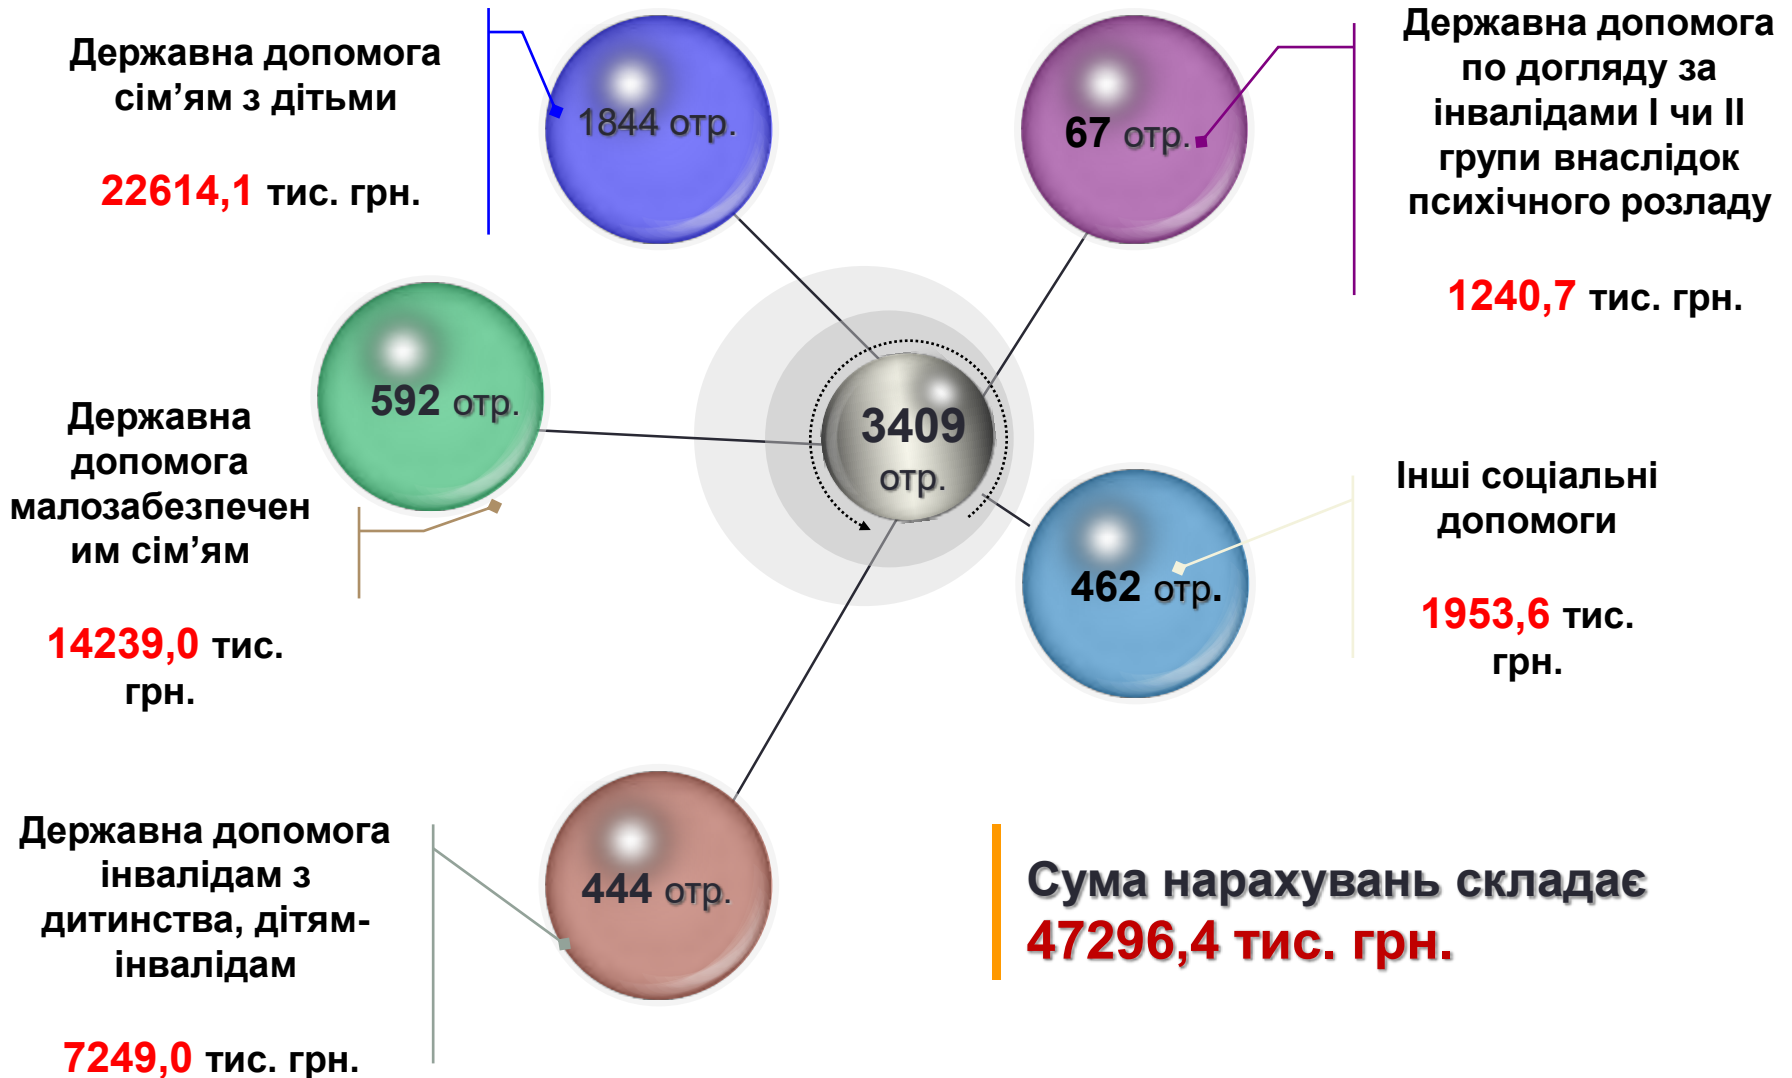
Державна допомога сім’ям з дітьми

22614,1 тис. грн.

1844 отр.

67 отр.

Державна допомога по догляду за інвалідами I чи II групи внаслідок психічного розладу

1240,7 тис. грн.

592 отр.

Державна допомога малозабезпеченим сім’ям

14239,0 тис. грн.

3409 отр.

462 отр.

Інші соціальні допомоги

1953,6 тис. грн.

444 отр.

Державна допомога інвалідам з дитинства, дітям-інвалідам

7249,0 тис. грн.

Сума нарахувань складає 47296,4 тис. грн.